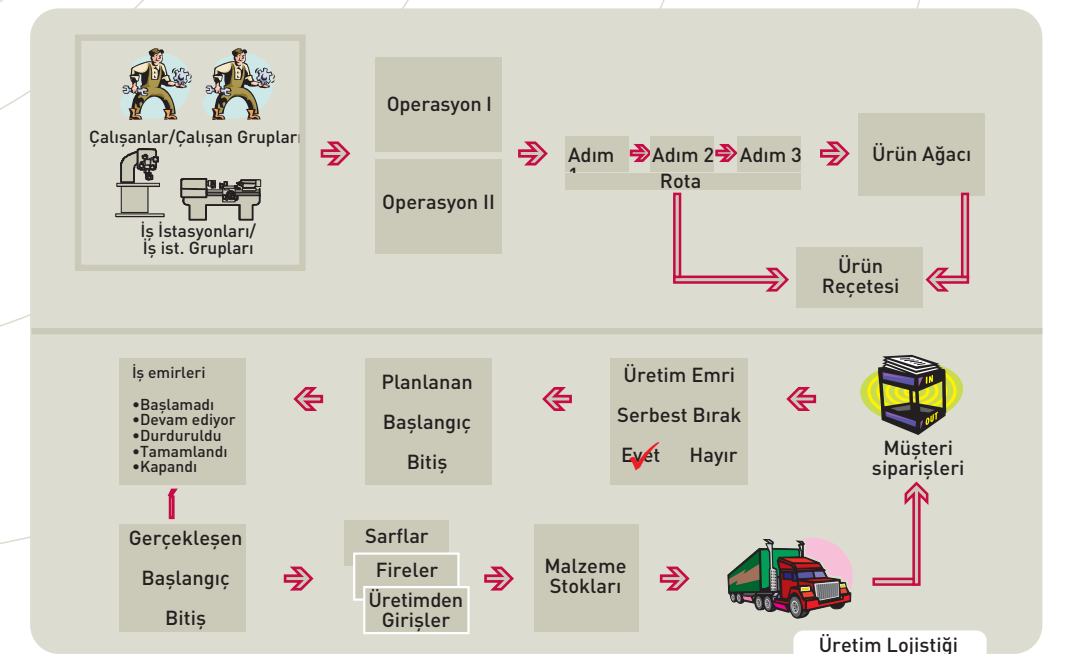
Çalışanlar/Çalışan Grupları

İş İstasyonları/
İş ist. Grupları

Operasyon I

Operasyon II

Adım 1

Adım 2

Adım 3

Rota

Ürün Ağacı

Ürün Reçetesi

İş emirleri

•Başlamadı
•Devam ediyor
•Durduruldu
•Tamamlandı
•Kapandı

Planlanan

Başlangıç

Bitiş

Üretim Emri

Serbest Bırak

Evet Hayır

IN

OUT

Müşteri siparişleri

Gerçekleşen

Başlangıç

Bitiş

Sarflar

Fireler

Üretimden Girişler

Malzeme Stokları

Üretim Lojistiği